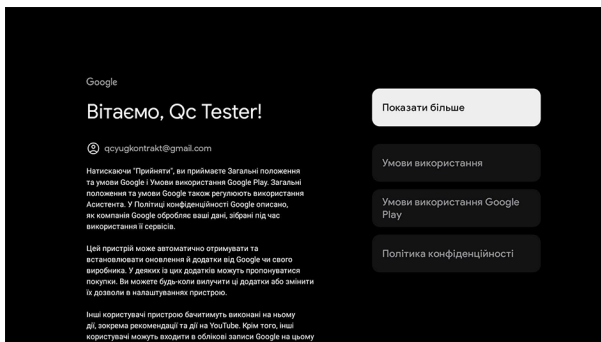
Google

Вітаємо, Qc Tester!

qcyugkontrakt@gmail.com

Натискаючи "Прийняти", ви приймаєте Загальні положення та умови Google і Умови використання Google Play. Загальні положення та умови Google також регулюють використання Асистента. У Політиці конфіденційності Google описано, як компанія Google обробляє ваші дані, зібрані під час використання її сервісів.

Цей пристрій може автоматично отримувати та встановлювати оновлення й додатки від Google чи свого виробника. У деяких із цих додатків можуть пропонуватися покупки. Ви можете будь-коли вилучити ці додатки або змінити їх дозволи в налаштуваннях пристрою.

Інші користувачі пристрою бачитимуть виконані на ньому дії, зокрема рекомендації та дії на YouTube. Крім того, інші користувачі можуть входити в облікові записи Google на цьому

Показати більше

Умови використання

Умови використання Google Play

Політика конфіденційності